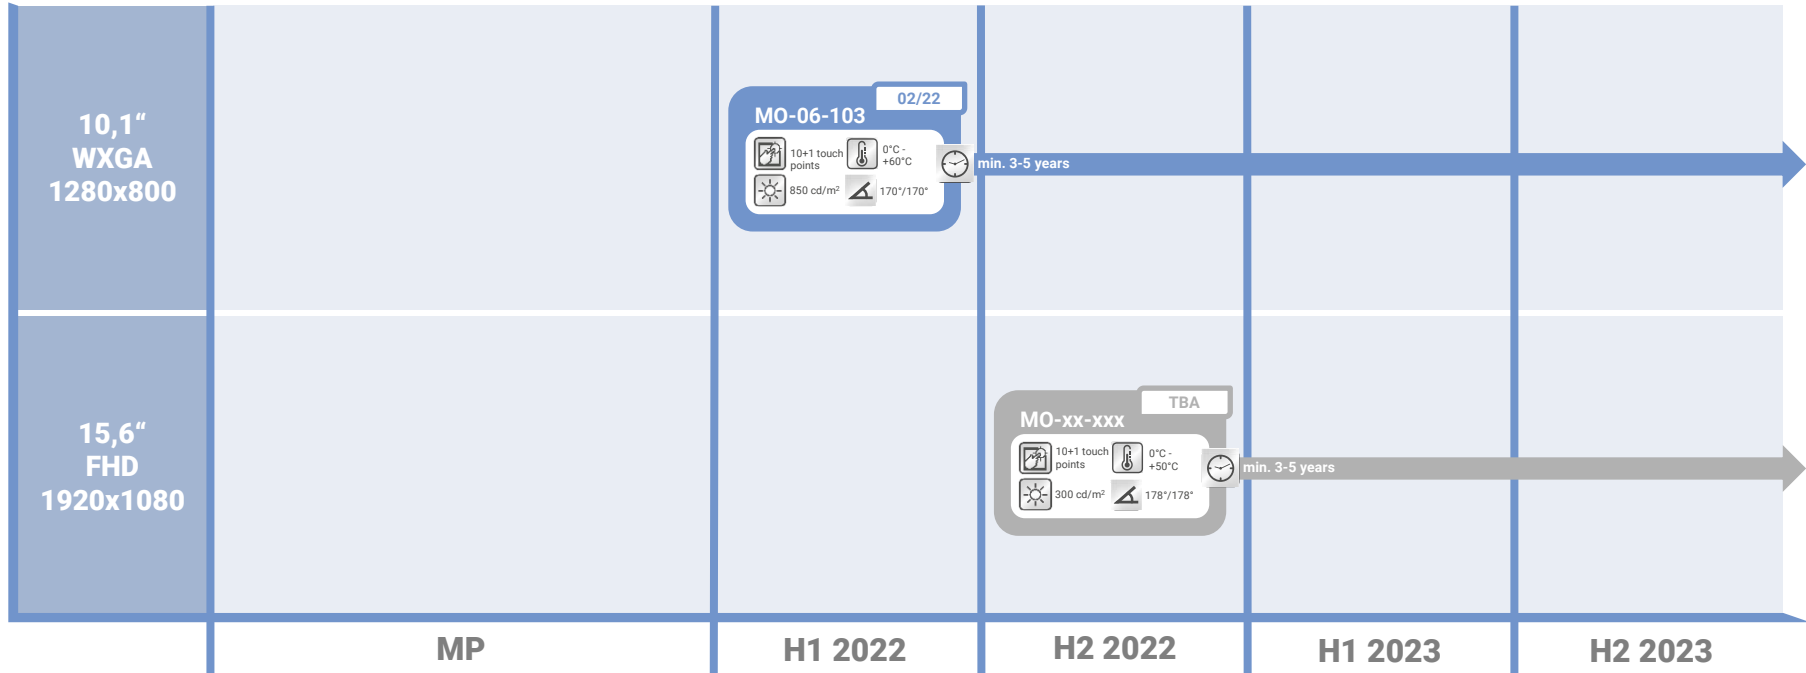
10,1“
WXGA
1280x800

15,6“
FHD
1920x1080

02/22
MO-06-103
10+1 touch points
0°C - +60°C
850 cd/m²
170°/170°
min. 3-5 years

TBA
MO-xx-xxx
10+1 touch points
0°C - +50°C
300 cd/m²
178°/178°
min. 3-5 years

| MP | H1 2022 | H2 2022 | H1 2023 | H2 2023 |
|---|---|---|---|---|